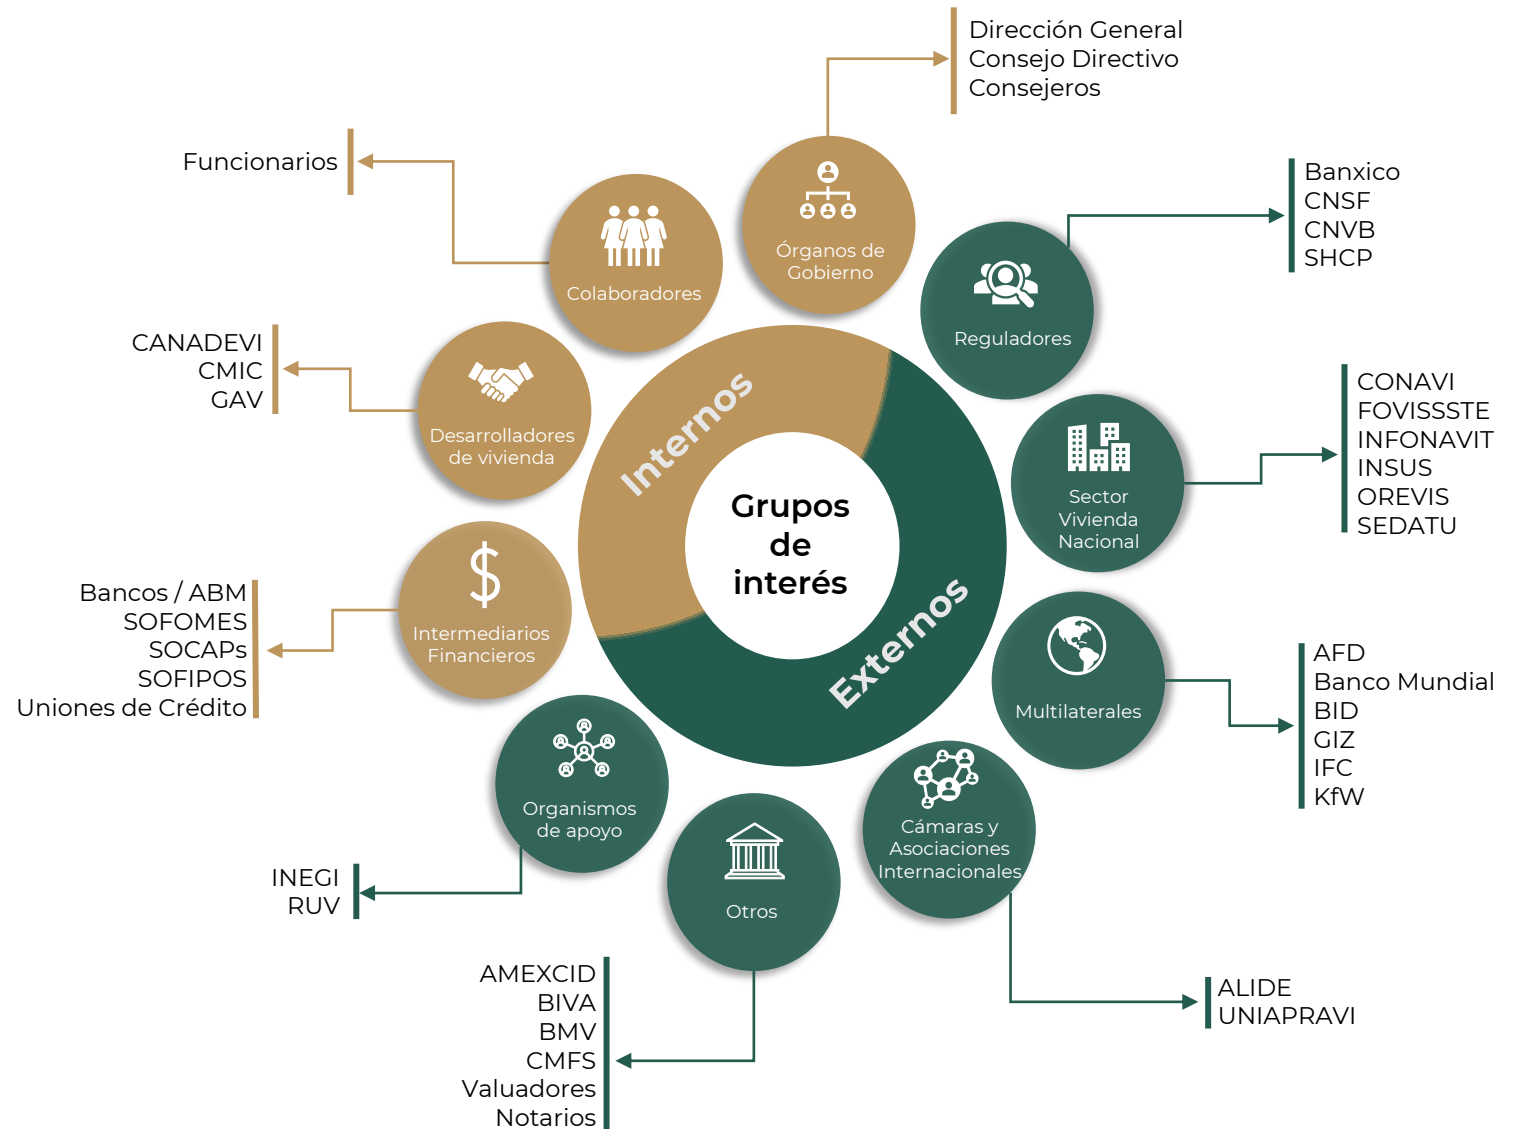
Grupos de interés

Internos

Externos

Órganos de Gobierno

Dirección General
Consejo Directivo
Consejeros

Colaboradores

Funcionarios

Desarrolladores de vivienda

CANADEVI
CMIC
GAV

Intermediarios Financieros

Bancos / ABM
SOFOMES
SOCAPs
SOFIPOS
Uniones de Crédito

Organismos de apoyo

INEGI
RUV

Otros

AMEXCID
BIVA
BMV
CMFS
Valuadores
Notarios

Reguladores

Banxico
CNSF
CNVB
SHCP

Sector Vivienda Nacional

CONAVI
FOVISSSTE
INFONAVIT
INSUS
OREVIS
SEDATU

Multilaterales

AFD
Banco Mundial
BID
GIZ
IFC
KfW

Cámaras y Asociaciones Internacionales

ALIDE
UNIAPRAVI